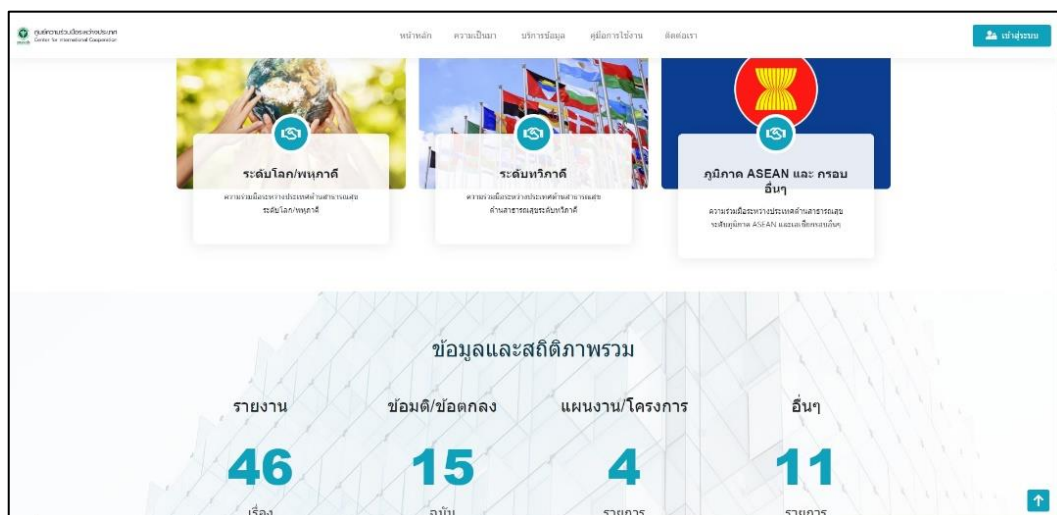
ศูนย์ความร่วมมือระหว่างประเทศ
Center for International Cooperation

หน้าหลัก ความเป็นมา บริการข้อมูล คู่มือการใช้งาน ติดต่อเรา

เข้าสู่ระบบ

ระดับโลก/พหุภาคี

ความร่วมมือระหว่างประเทศด้านสาธารณสุข ระดับโลก/พหุภาคี

ระดับทวิภาคี

ความร่วมมือระหว่างประเทศด้านสาธารณสุข ด้านสาธารณสุขระดับทวิภาคี

ภูมิภาค ASEAN และ กรอบอื่นๆ

ความร่วมมือระหว่างประเทศด้านสาธารณสุข ระดับภูมิภาค ASEAN และเอเชียกรอบอื่นๆ

ข้อมูลและสถิติภาพรวม

รายงาน

46

เรื่อง

ข้อมติ/ข้อตกลง

15

ฉบับ

แผนงาน/โครงการ

4

รายการ

อื่นๆ

11

รายการ